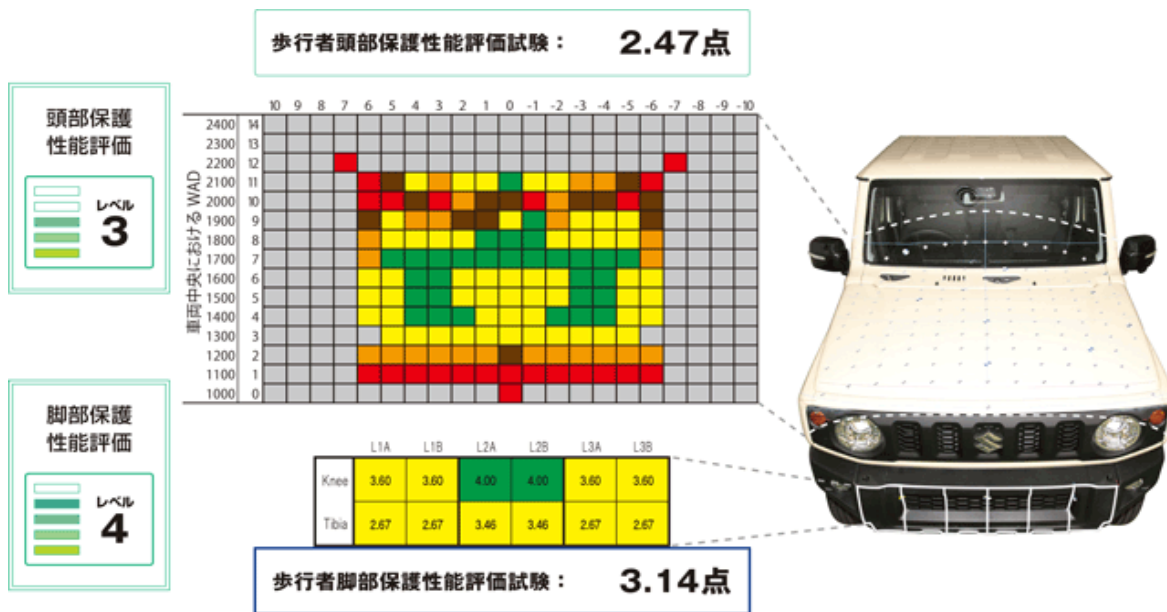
歩行者頭部保護性能評価試験： 2.47点

頭部保護
性能評価

レベル
3

10 9 8 7 6 5 4 3 2 1 0 -1 -2 -3 -4 -5 -6 -7 -8 -9 -10

車両中央における WAD

| | |
|---|---|
| 2400 | 14 |
| 2300 | 13 |
| 2200 | 12 |
| 2100 | 11 |
| 2000 | 10 |
| 1900 | 9 |
| 1800 | 8 |
| 1700 | 7 |
| 1600 | 6 |
| 1500 | 5 |
| 1400 | 4 |
| 1300 | 3 |
| 1200 | 2 |
| 1100 | 1 |
| 1000 | 0 |

脚部保護
性能評価

レベル
4

| | L1A | L1B | L2A | L2B | L3A | L3B |
|---|---|---|---|---|---|---|
| Knee | 3.60 | 3.60 | 4.00 | 4.00 | 3.60 | 3.60 |
| Tibia | 2.67 | 2.67 | 3.46 | 3.46 | 2.67 | 2.67 |

歩行者脚部保護性能評価試験： 3.14点